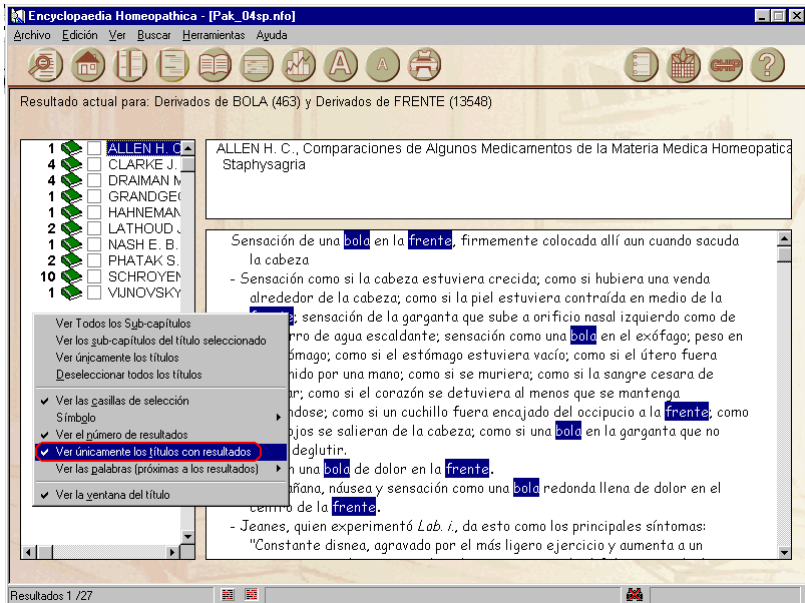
Encyclopaedia Homeopathica - [Pak_04sp.nfo]

Archivo Edición Ver Buscar Herramientas Ayuda

Resultado actual para: Derivados de BOLA (463) y Derivados de FRENTE (13548)

1 ALLEN H. C
1 CLARKE J.
4 DRAIMAN M
1 GRANDGE
1 HAHNEMAN
2 LATHOUD
1 NASH E. B.
2 PHATAK S.
10 SCHROYEN
1 VIJNOVSKY

Ver Todos los Sub-capítulos
Ver los sub-capítulos del título seleccionado
Ver únicamente los títulos
Deseleccionar todos los títulos
✔ Ver las casillas de selección
Símbolo
✔ Ver el número de resultados
✔ Ver únicamente los títulos con resultados
Ver las palabras (próximas a los resultados)
✔ Ver la ventana del título

ALLEN H. C., Comparaciones de Algunos Medicamentos de la Materia Medica Homeopatica
Staphysagria

Sensación de una bola en la frente, firmemente colocada allí aun cuando sacuda la cabeza
- Sensación como si la cabeza estuviera crecida; como si hubiera una venda alrededor de la cabeza; como si la piel estuviera contraída en medio de la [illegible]; sensación de la garganta que sube a orificio nasal izquierdo como de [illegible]rro de agua escaldante; sensación como una bola en el exófago; peso en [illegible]ómago; como si el estómago estuviera vacío; como si el útero fuera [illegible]nido por una mano; como si se muriera; como si la sangre cesara de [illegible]r; como si el corazón se detuviera al menos que se mantenga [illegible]ndose; como si un cuchillo fuera encajado del occipucio a la frente; como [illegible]ojos se salieran de la cabeza; como si una bola en la garganta que no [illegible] deglutir.
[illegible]n una bola de dolor en la frente.
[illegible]añana, náusea y sensación como una bola redonda llena de dolor en el centro de la frente.
- Jeanes, quien experimentó Lab. i., da esto como los principales síntomas: "Constante disnea, agravado por el más ligero ejercicio y aumenta a un

Resultados 1 /27